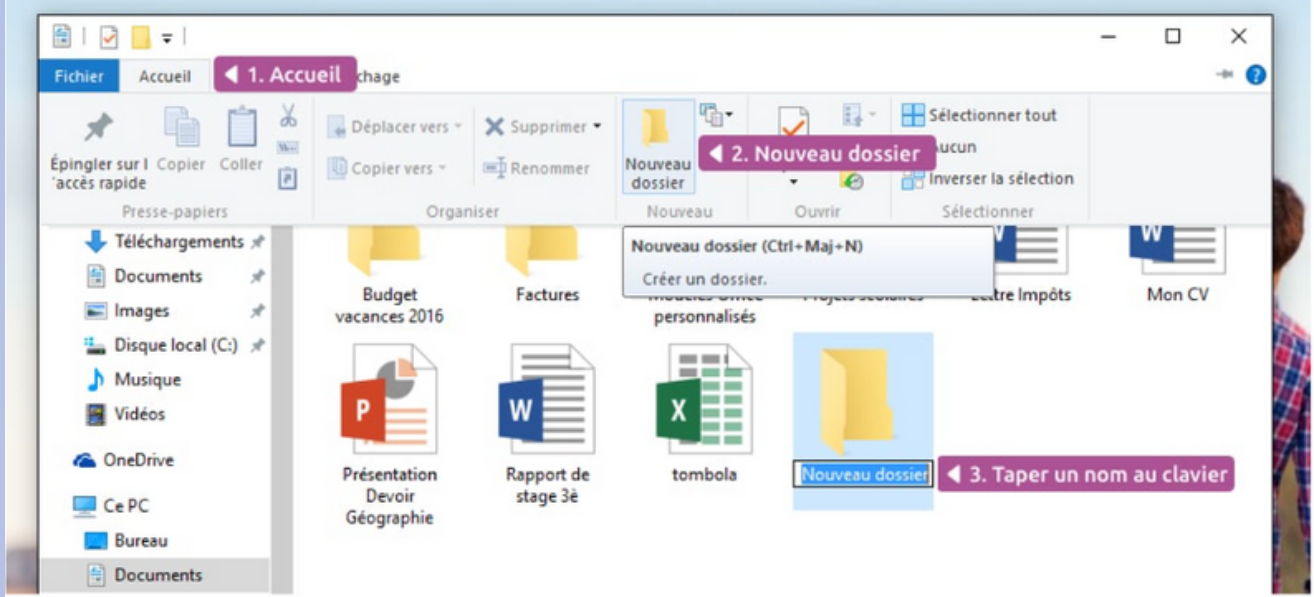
Fichier
Accueil
1. Accueil
chage

Épingler sur l'accès rapide
Copier
Coller
Presse-papiers

Déplacer vers
Copier vers
Supprimer
Renommer
Organiser

Nouveau dossier
2. Nouveau dossier
Nouveau

Ouvrir

Sélectionner tout
ucun
Inverser la sélection
Sélectionner

Nouveau dossier (Ctrl+Maj+N)
Créer un dossier.

Téléchargements
Documents
Images
Disque local (C:)
Musique
Vidéos
OneDrive
Ce PC
Bureau
Documents

Budget vacances 2016
Factures
Modèles Office personnalisés
Projets scolaires
Lettre Impôts
Mon CV

Présentation Devoir Géographie
Rapport de stage 3è
tombola
Nouveau dossier
3. Taper un nom au clavier